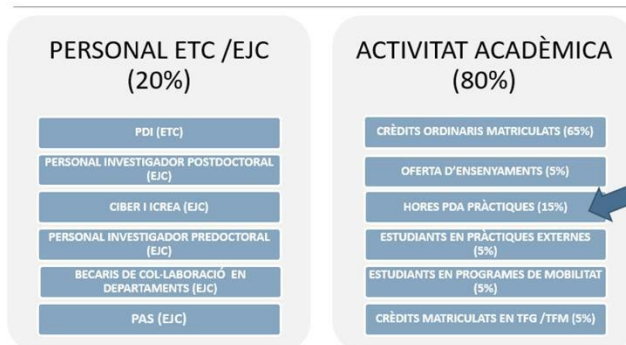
PERSONAL ETC /EJC
(20%)

PDI (ETC)

PERSONAL INVESTIGADOR POSTDOCTORAL (EJC)

CIBER I ICREA (EJC)

PERSONAL INVESTIGADOR PREDOCTORAL (EJC)

BECARIS DE COL-LABORACIÓ EN DEPARTAMENTS (EJC)

PAS (EJC)

ACTIVITAT ACADÈMICA
(80%)

CRÈDITS ORDINARIS MATRICULATS (65%)

OFERTA D'ENSENYAMENTS (5%)

HORES PDA PRÀCTIQUES (15%)

ESTUDIANTS EN PRÀCTIQUES EXTERNES (5%)

ESTUDIANTS EN PROGRAMES DE MOBILITAT (5%)

CRÈDITS MATRICULATS EN TFG /TFM (5%)